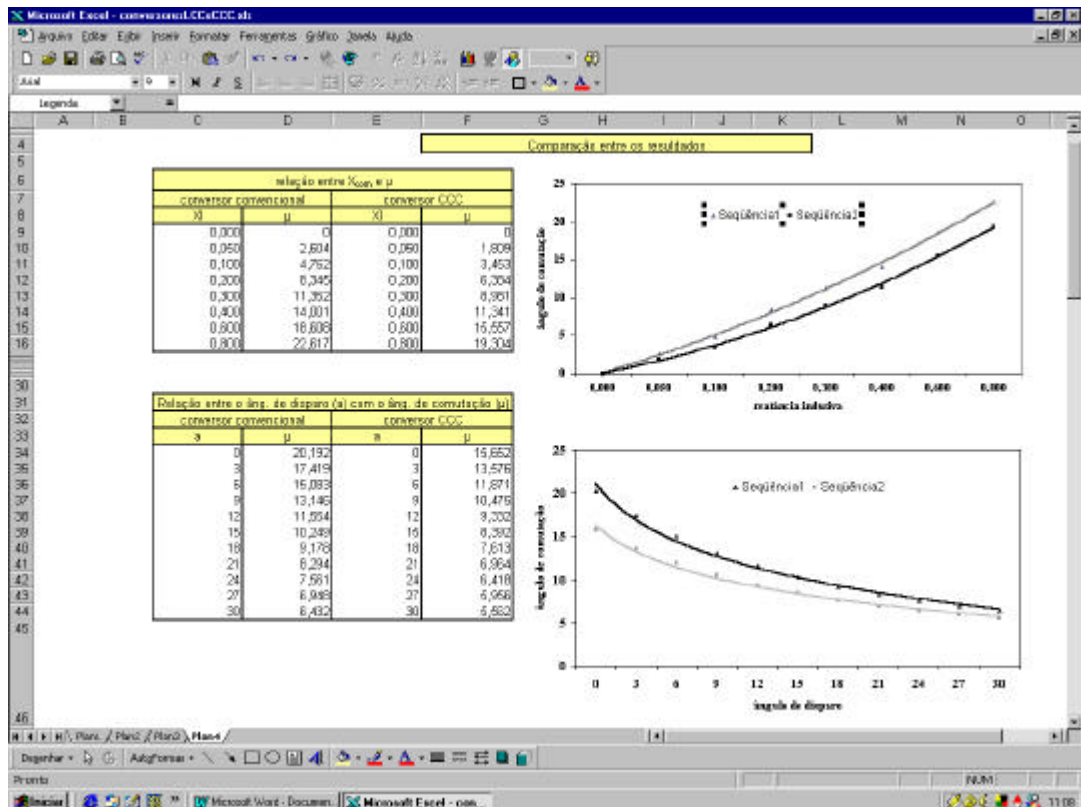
Microsoft Excel - conversoresLCCeCCC.xls

Arquivo Editar Exibir Inserir Formatar Ferramentas Gráfico Janela Ajuda

Arial 9

Legenda =

Comparação entre os resultados

| relação entre $X_{com}$ e μ | | | |
|---|---|---|---|
| conversor convencional | | conversor CCC | |
| Xl | μ | Xl | μ |
| 0,000 | 0 | 0,000 | 0 |
| 0,050 | 2,604 | 0,050 | 1,809 |
| 0,100 | 4,762 | 0,100 | 3,453 |
| 0,200 | 8,345 | 0,200 | 6,304 |
| 0,300 | 11,352 | 0,300 | 8,951 |
| 0,400 | 14,001 | 0,400 | 11,341 |
| 0,600 | 18,606 | 0,600 | 15,557 |
| 0,800 | 22,617 | 0,800 | 19,304 |

| Relação entre o âng. de disparo (a) com o âng. de comutação (μ) | | | |
|---|---|---|---|
| conversor convencional | | conversor CCC | |
| a | μ | a | μ |
| 0 | 20,192 | 0 | 15,652 |
| 3 | 17,419 | 3 | 13,576 |
| 6 | 15,083 | 6 | 11,871 |
| 9 | 13,146 | 9 | 10,475 |
| 12 | 11,554 | 12 | 9,202 |
| 15 | 10,249 | 15 | 8,292 |
| 18 | 9,178 | 18 | 7,613 |
| 21 | 8,294 | 21 | 6,964 |
| 24 | 7,561 | 24 | 6,418 |
| 27 | 6,948 | 27 | 6,956 |
| 30 | 6,432 | 30 | 5,582 |

Seqüência1 Seqüência2
ângulo de comutação
25 20 15 10 5 0
0,000 0,050 0,100 0,200 0,300 0,400 0,600 0,800
reatancia indutiva

Seqüência1 Seqüência2
ângulo de comutação
25 20 15 10 5 0
0 3 6 9 12 15 18 21 24 27 30
ângulo de disparo

Plan1 Plan2 Plan3 Plan4

Desenhar AutoFormas

Pronto NUM

Iniciar Microsoft Word - Documen... Microsoft Excel - con... 11:08